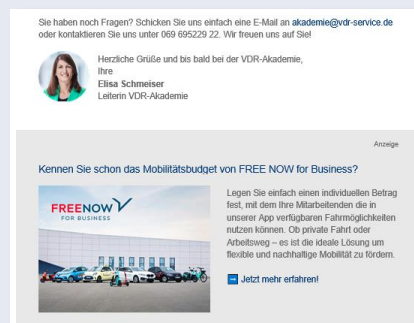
Sie haben noch Fragen? Schicken Sie uns einfach eine E-Mail an akademie@vdr-service.de oder kontaktieren Sie uns unter 069 695229 22. Wir freuen uns auf Sie!

Herzliche Grüße und bis bald bei der VDR-Akademie,
Ihre
Elisa Schmeiser
Leiterin VDR-Akademie

Anzeige

Kennen Sie schon das Mobilitätsbudget von FREE NOW for Business?

FREENOW FOR BUSINESS

Legen Sie einfach einen individuellen Betrag fest, mit dem Ihre Mitarbeitenden die in unserer App verfügbaren Fahrmöglichkeiten nutzen können. Ob private Fahrt oder Arbeitsweg – es ist die ideale Lösung um flexible und nachhaltige Mobilität zu fördern.

Jetzt mehr erfahren!